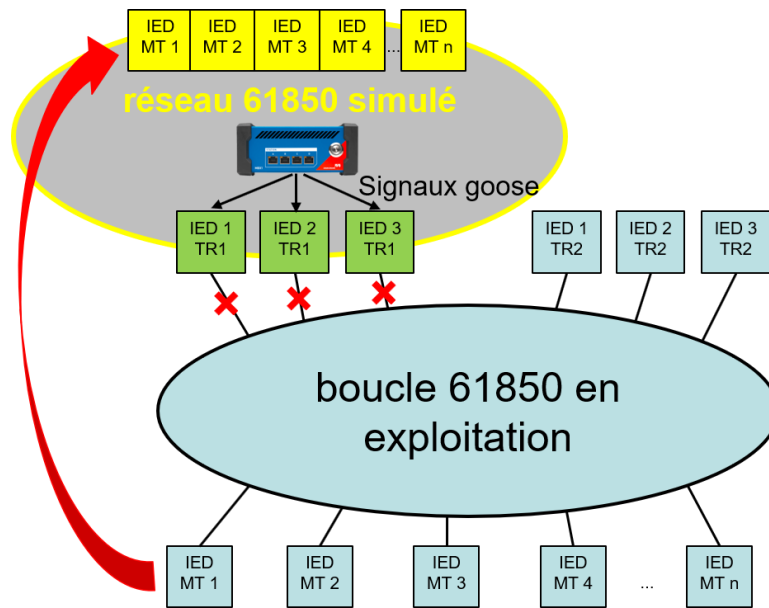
IED MT 1
IED MT 2
IED MT 3
IED MT 4
...
IED MT n

réseau 61850 simulé

Signaux goose

IED 1 TR1
IED 2 TR1
IED 3 TR1

IED 1 TR2
IED 2 TR2
IED 3 TR2

boucle 61850 en exploitation

IED MT 1
IED MT 2
IED MT 3
IED MT 4
...
IED MT n